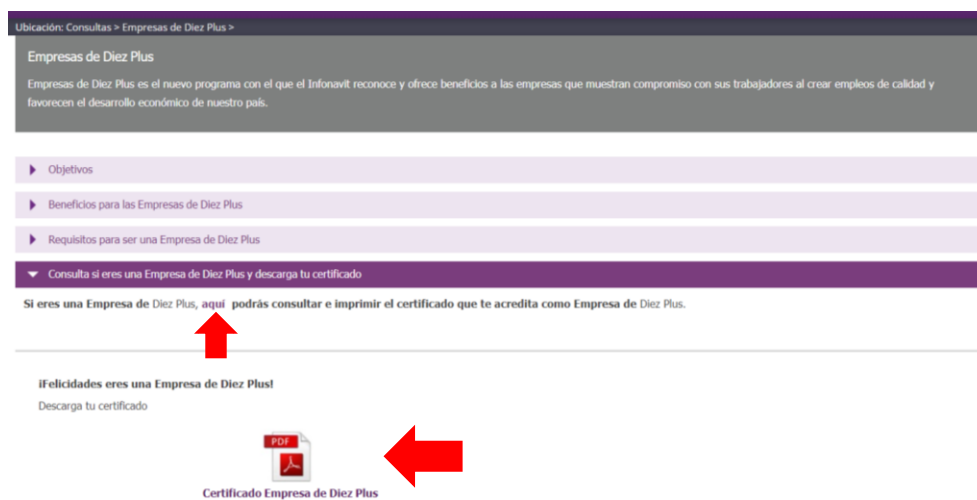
Ubicación: Consultas > Empresas de Diez Plus >

Empresas de Diez Plus

Empresas de Diez Plus es el nuevo programa con el que el Infonavit reconoce y ofrece beneficios a las empresas que muestran compromiso con sus trabajadores al crear empleos de calidad y favorecen el desarrollo económico de nuestro país.

Objetivos

Beneficios para las Empresas de Diez Plus

Requisitos para ser una Empresa de Diez Plus

Consulta si eres una Empresa de Diez Plus y descarga tu certificado

Si eres una Empresa de Diez Plus, aquí podrás consultar e imprimir el certificado que te acredita como Empresa de Diez Plus.

¡Felicidades eres una Empresa de Diez Plus!

Descarga tu certificado

PDF

Certificado Empresa de Diez Plus